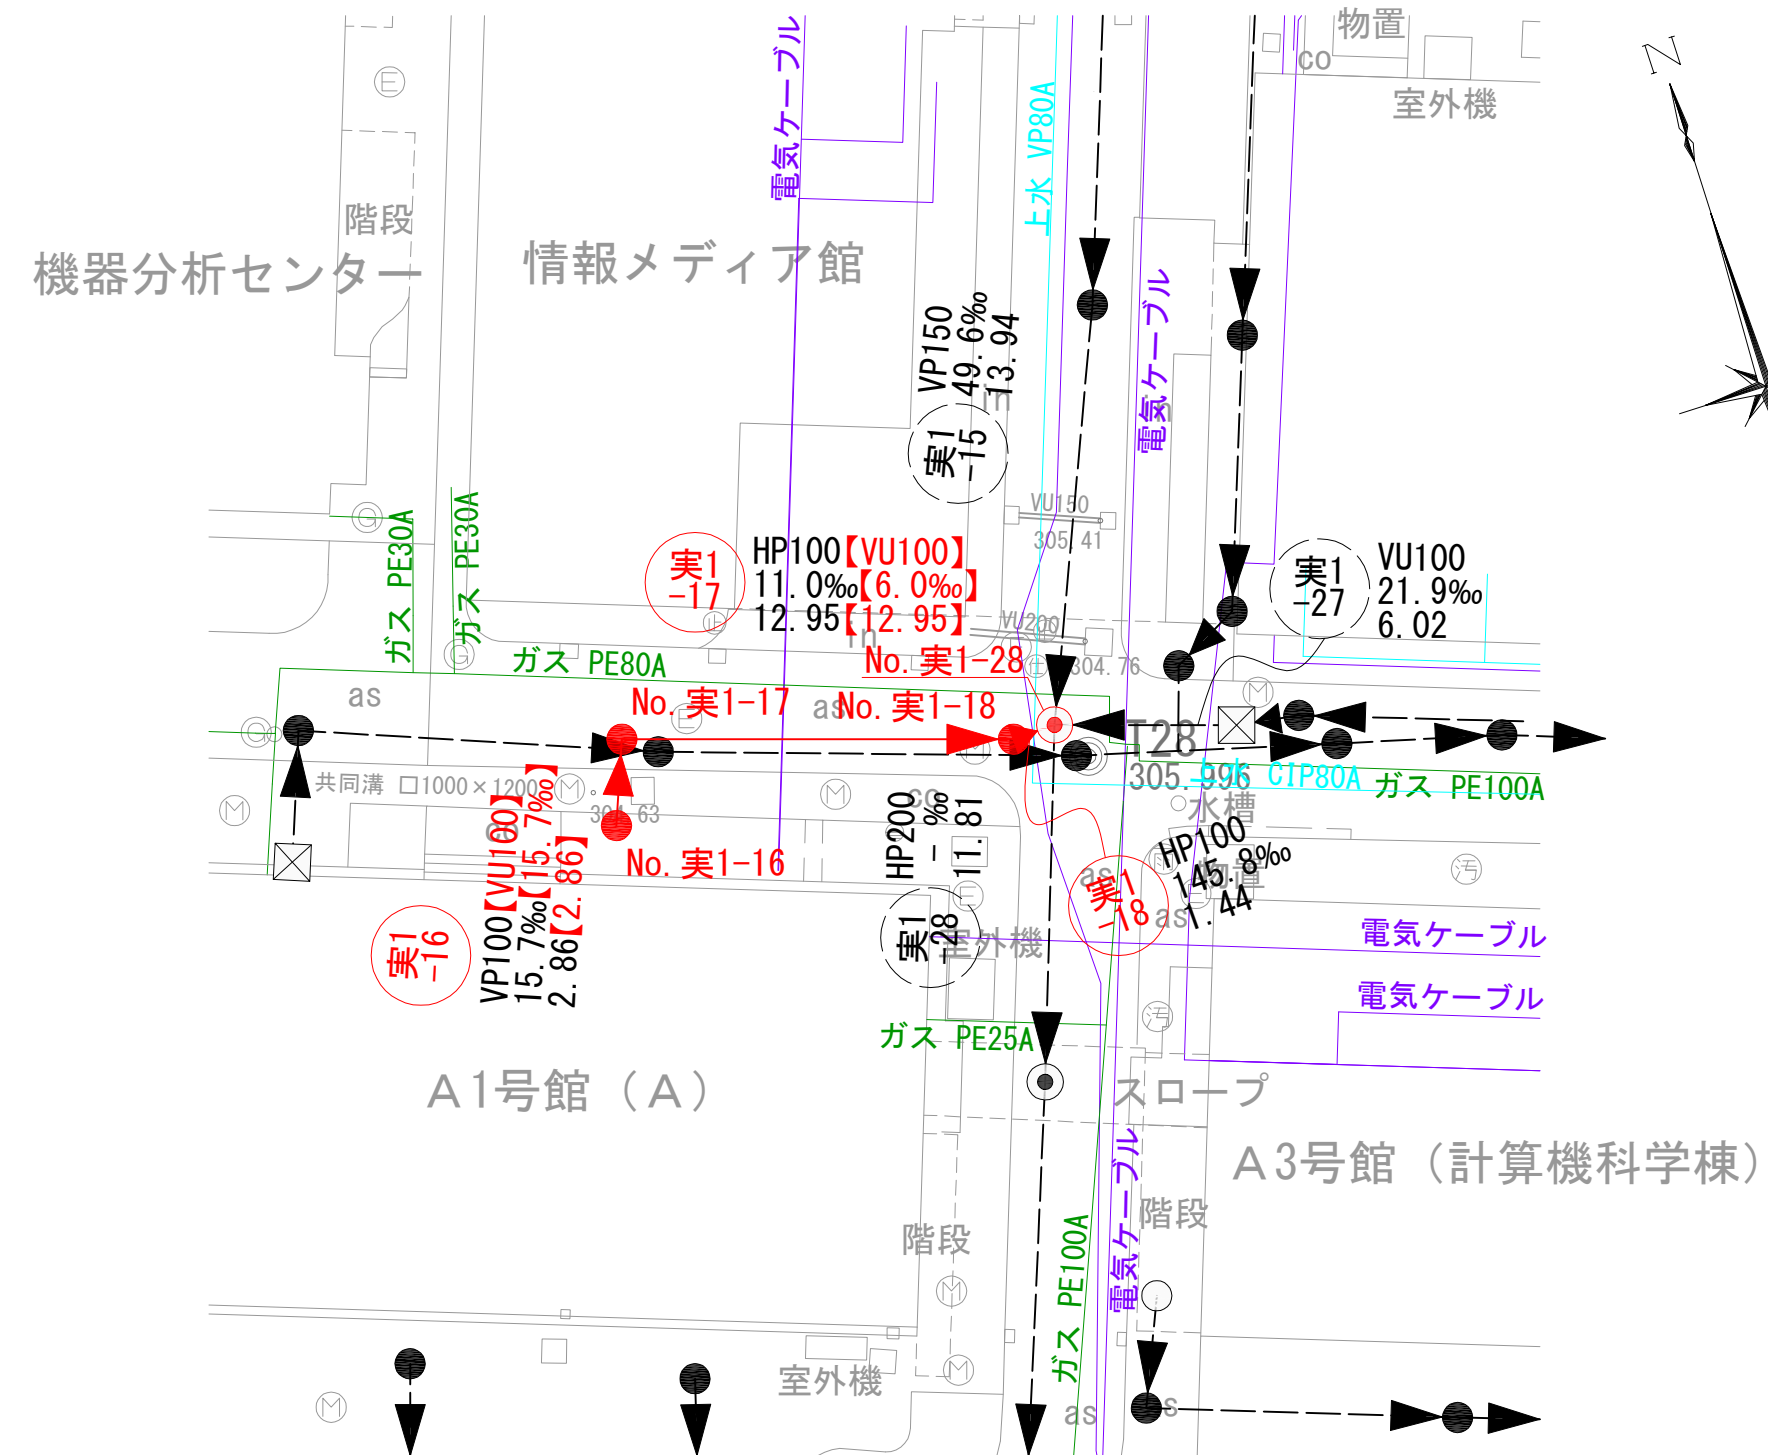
物置
co
室外機
N
電気ケーブル
上水 VP80A
階段
機器分析センター
情報メディア館
電気ケーブル
VP150
49.6‰
13.94
実1
-15
VU150
305.41
実1
-17
HP100【VU100】
11.0‰【6.0‰】
12.95【12.95】
実1
-27
VU100
21.9‰
6.02
VU200
ガス PE30A
ガス PE30A
ガス PE80A
No.実1-28
304.76
as
No.実1-17
No.実1-18
T28
305.96
CIP80A
ガス PE100A
共同溝 □1000×1200
VP100【VU100】
15.7‰【15.7‰】
2.86【2.86】
304.63
No.実1-16
HP200
-‰
11.81
水槽
HP100
145.8‰
1.44
実1
-18
実1
-16
実1
-28
室外機
電気ケーブル
電気ケーブル
ガス PE25A
A1号館(A)
スロープ
A3号館(計算機科学棟)
電気ケーブル
階段
階段
ガス PE100A
室外機
as